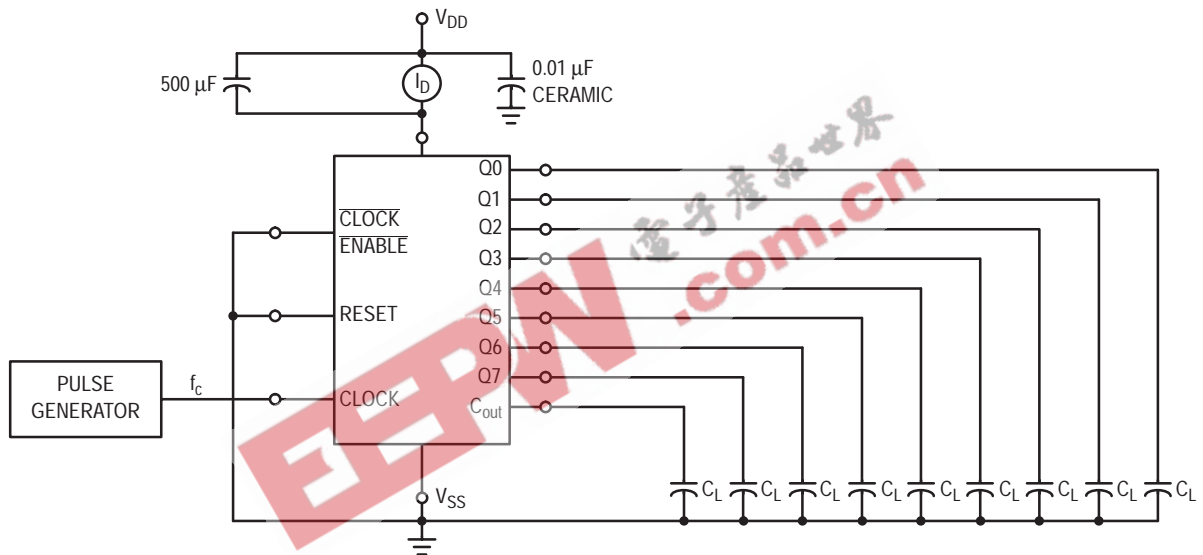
$V_{DD}$

500 μF

$I_D$

0.01 μF
CERAMIC

电子产品世界

EEPW .com.cn

$\overline{\text{CLOCK}}$
$\overline{\text{ENABLE}}$

RESET

PULSE
GENERATOR

$f_c$

CLOCK

Q0
Q1
Q2
Q3
Q4
Q5
Q6
Q7
$C_{out}$

$V_{SS}$

$C_L$ $C_L$ $C_L$ $C_L$ $C_L$ $C_L$ $C_L$ $C_L$ $C_L$